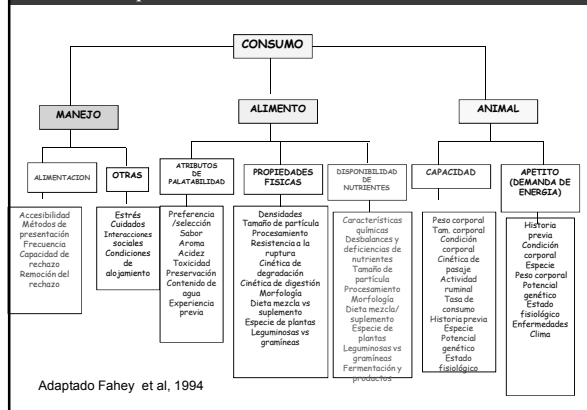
CONSUMO

MANEJO

ALIMENTO

ANIMAL

ALIMENTACION

OTRAS

ATRIBUTOS DE PALATABILIDAD

PROPIEDADES FISICAS

DISPONIBILIDAD DE NUTRIENTES

CAPACIDAD

APETITO (DEMANDA DE ENERGIA)

Accesibilidad
Métodos de presentación
Frecuencia
Capacidad de rechazo
Remoción del rechazo

Estrés
Cuidados
Interacciones sociales
Condiciones de alojamiento

Preferencia /selección
Sabor
Aroma
Acidez
Toxicidad
Preservación
Contenido de agua
Experiencia previa

Densidades
Tamaño de partícula
Procesamiento
Resistencia a la ruptura
Cinética de degradación
Cinética de digestión
Morfología
Dieta mezcla vs suplemento
Especie de plantas
Leguminosas vs gramíneas

Características químicas
Desbalances y deficiencias de nutrientes
Tamaño de partícula
Procesamiento
Morfología
Dieta mezcla/ suplemento
Especie de plantas
Leguminosas vs gramíneas
Fermentación y productos

Peso corporal
Tam. corporal
Condición corporal
Cinética de pasaje
Actividad ruminal
Tasa de consumo
Historia previa
Especie
Potencial genético
Estado fisiológico

Historia previa
Condición corporal
Especie
Peso corporal
Potencial genético
Estado fisiológico
Enfermedades
Clima

Adaptado Fahey et al, 1994